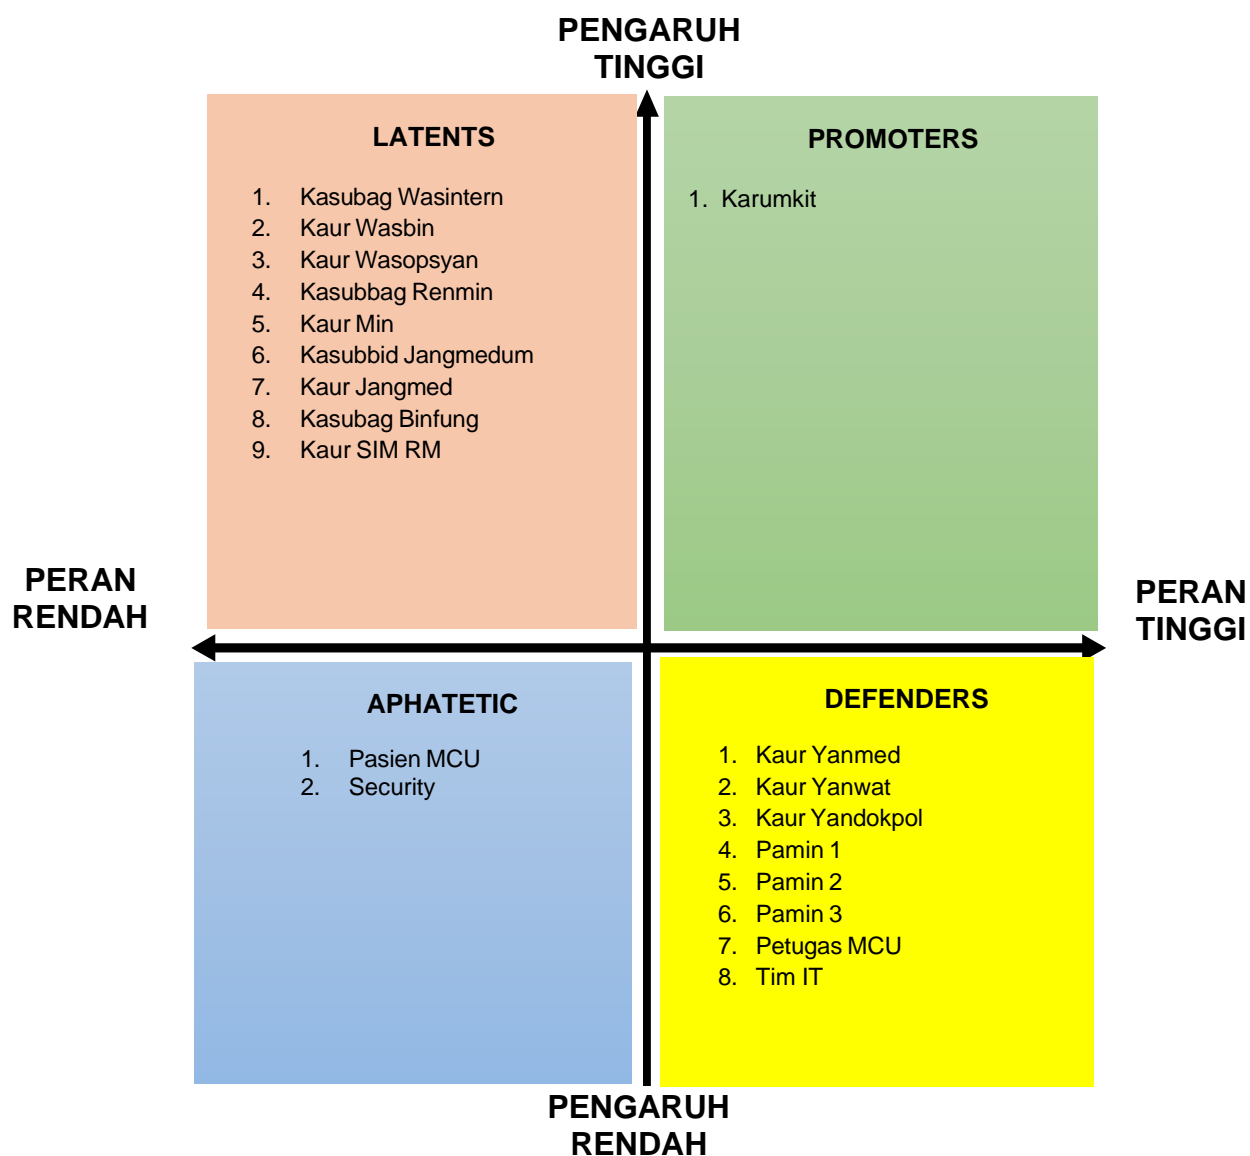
PENGARUH TINGGI

LATENTS

1. Kasubag Wasintern
2. Kaur Wasbin
3. Kaur Wasopsyan
4. Kasubbag Renmin
5. Kaur Min
6. Kasubbid Jangmedum
7. Kaur Jangmed
8. Kasubag Binfung
9. Kaur SIM RM

PROMOTERS

1. Karumkit

PERAN RENDAH

PERAN TINGGI

APHATETIC

1. Pasien MCU
2. Security

DEFENDERS

1. Kaur Yanmed
2. Kaur Yanwat
3. Kaur Yandokpol
4. Pamin 1
5. Pamin 2
6. Pamin 3
7. Petugas MCU
8. Tim IT

PENGARUH RENDAH